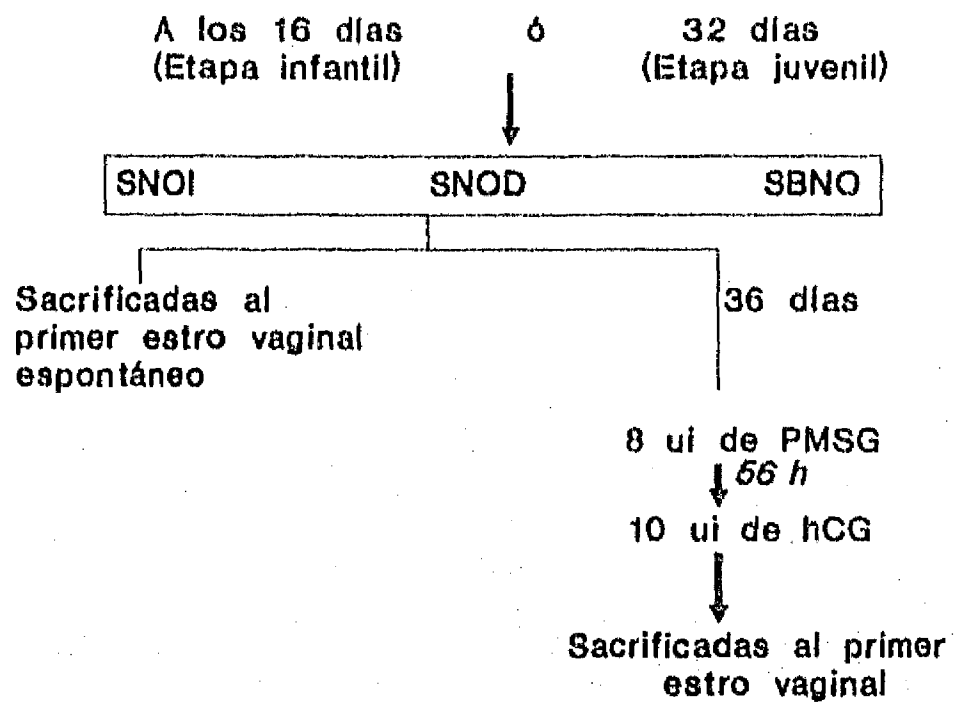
A los 16 días ó 32 días
(Etapa infantil) (Etapa juvenil)

SNOI SNOD SBNO

Sacrificadas al primer estro vaginal espontáneo

36 días

8 ui de PMSG
56 h
10 ui de hCG

Sacrificadas al primer estro vaginal